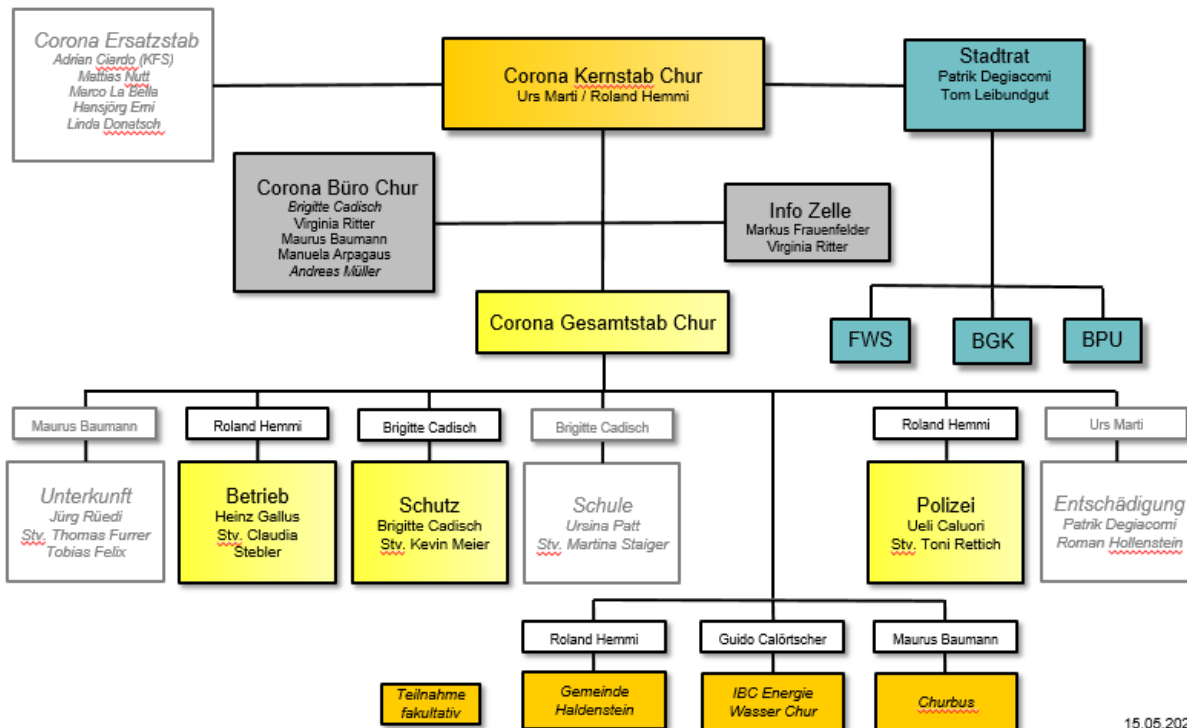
Corona Ersatzstab
Adrian Ciardo (KFS)
Mattias Nutt
Marco La Bella
Hansjörg Emi
Linda Donatsch

Corona Kernstab Chur
Urs Marti / Roland Hemmi

Stadtrat
Patrik Degiacomi
Tom Leibundgut

Corona Büro Chur
Brigitte Cadisch
Virginia Ritter
Maurus Baumann
Manuela Arpagaus
Andreas Müller

Info Zelle
Markus Frauenfelder
Virginia Ritter

Corona Gesamtstab Chur

FWS

BGK

BPU

Maurus Baumann

Unterkunft
Jürg Rüedi
Stv. Thomas Furrer
Tobias Felix

Roland Hemmi

Betrieb
Heinz Gallus
Stv. Claudia Stebler

Brigitte Cadisch

Schutz
Brigitte Cadisch
Stv. Kevin Meier

Brigitte Cadisch

Schule
Ursina Patt
Stv. Martina Staiger

Roland Hemmi

Polizei
Ueli Caluori
Stv. Toni Rettich

Urs Marti

Entschädigung
Patrik Degiacomi
Roman Hollenstein

Roland Hemmi

Gemeinde Haldenstein

Guido Calörtscher

IBC Energie Wasser Chur

Maurus Baumann

Churbus

Teilnahme fakultativ

15.05.202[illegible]